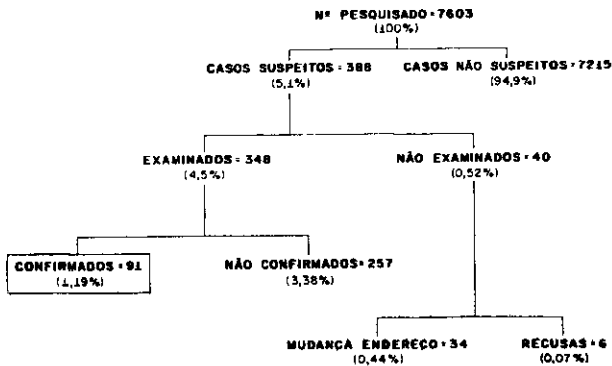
Nº PESQUISADO = 7603
(100%)

CASOS SUSPEITOS = 388
(5,1%)

CASOS NÃO SUSPEITOS = 7215
(94,9%)

EXAMINADOS = 348
(4,5%)

NÃO EXAMINADOS = 40
(0,52%)

CONFIRMADOS = 91
(1,19%)

NÃO CONFIRMADOS = 257
(3,38%)

MUDANÇA ENDEREÇO = 34
(0,44%)

RECUSAS = 6
(0,07%)